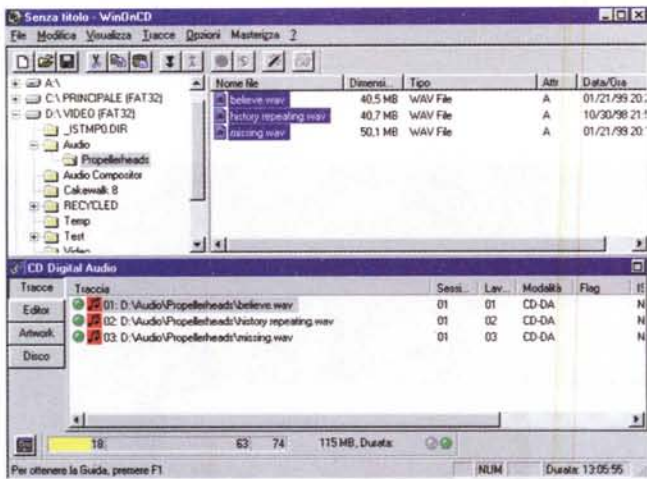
Senza titolo - WinOnCD

File Modifica Visualizza Tracce Opzioni Masterizza ?

A:\
C:\ PRINCIPALE (FAT32)
D:\ VIDEO (FAT32)
_ISTMP0.DIR
Audio
Propellerheads
Audio Compositor
Cakewalk 8
RECYCLED
Temp
Test
Video

| Nome file | Dimensi... | Tipo | Attr | Data/Ora |
|---|---|---|---|---|
| believe.wav | 40,5 MB | WAV File | A | 01/21/99 20:2 |
| history repeating.wav | 40,7 MB | WAV File | A | 10/30/98 21:5 |
| missing.wav | 50,1 MB | WAV File | A | 01/21/99 20:1 |

CD Digital Audio

Tracce
Editor
Artwork
Disco

| Traccia | Sessi... | Lav... | Modalità | Flag | IS |
|---|---|---|---|---|---|
| 01: D:\Audio\Propellerheads\believe.wav | 01 | 01 | CD-DA | | N |
| 02: D:\Audio\Propellerheads\history repeating.wav | 01 | 02 | CD-DA | | N |
| 03: D:\Audio\Propellerheads\missing.wav | 01 | 03 | CD-DA | | N |

18 63 74 115 MB, Durata:

Per ottenere la Guida, premere F1 NUM Durata: 13:05:55